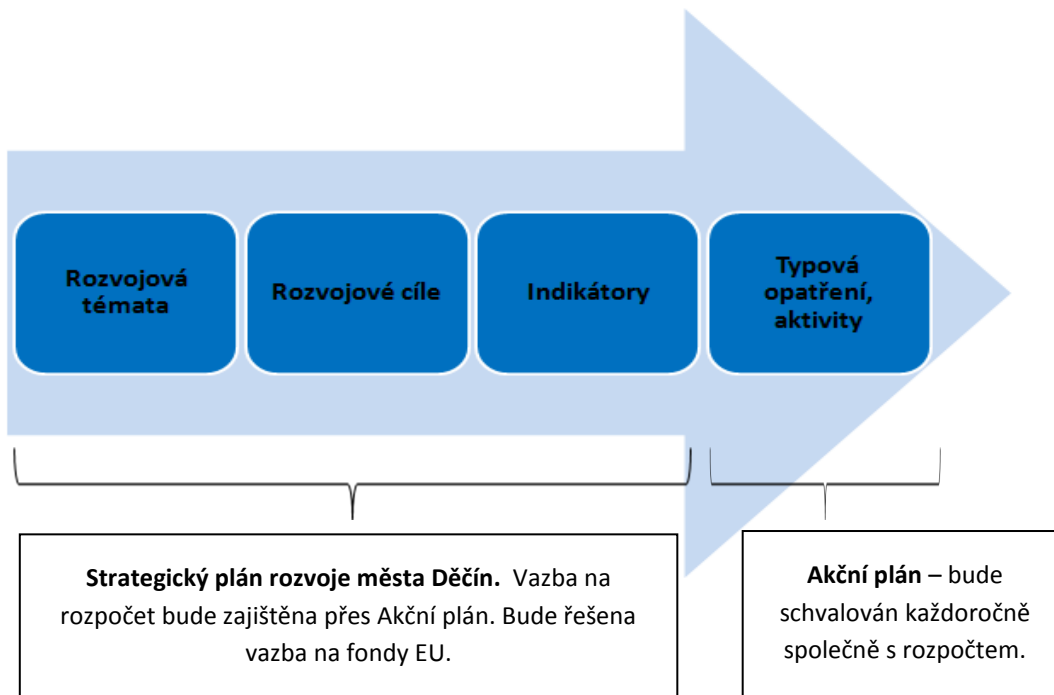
Rozvojová témata

Rozvojové cíle

Indikátory

Typová opatření, aktivity

**Strategický plán rozvoje města Děčín.** Vazba na rozpočet bude zajištěna přes Akční plán. Bude řešena vazba na fondy EU.

**Akční plán** – bude schvalován každoročně společně s rozpočtem.